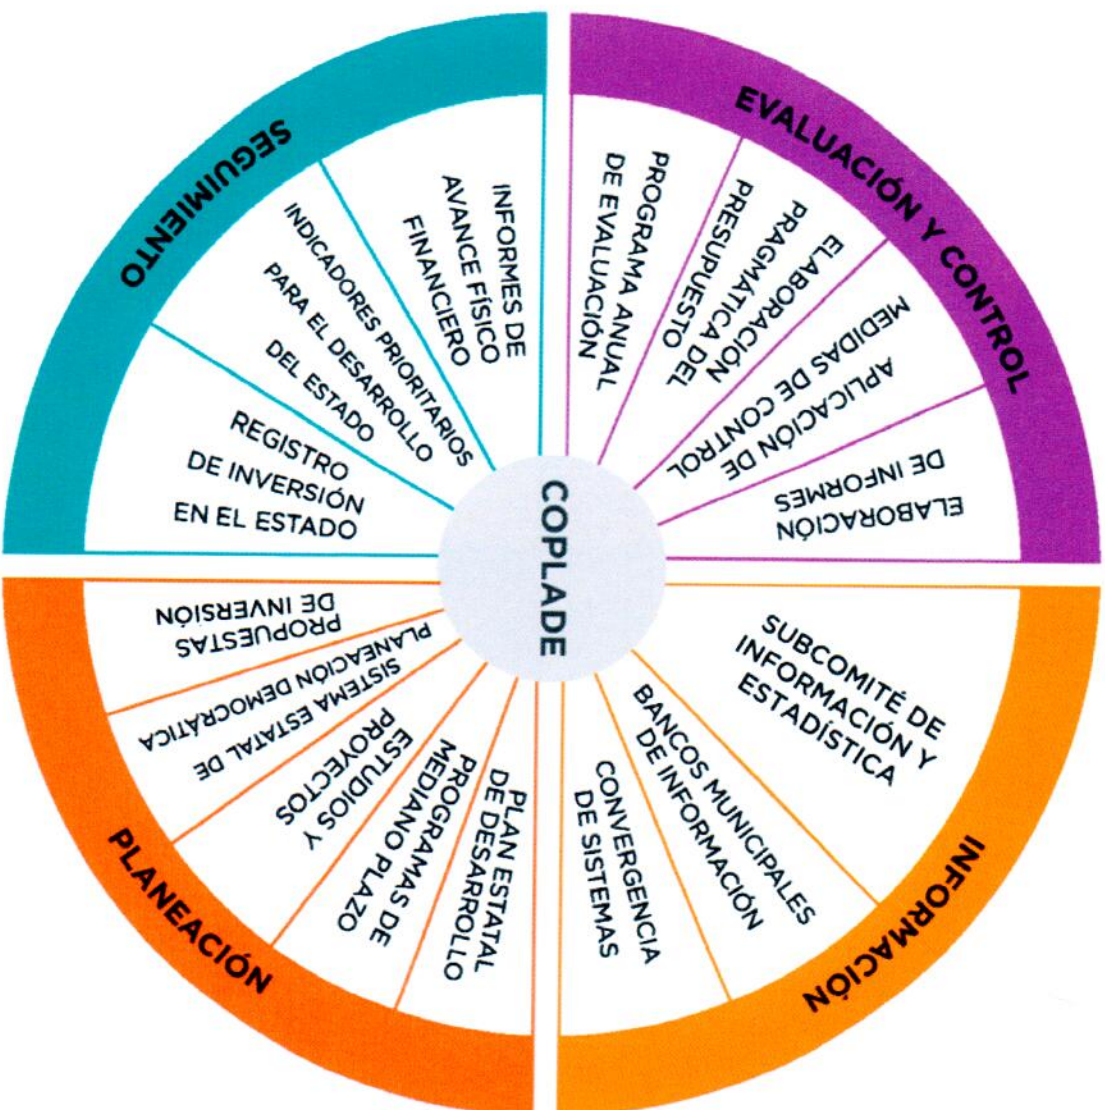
COPLADE

SEGUIMIENTO

INFORMES DE AVANCE FÍSICO FINANCIERO

INDICADORES PRIORITARIOS PARA EL DESARROLLO DEL ESTADO

REGISTRO DE INVERSIÓN EN EL ESTADO

EVALUACIÓN Y CONTROL

PROGRAMA ANUAL DE EVALUACIÓN

ELABORACIÓN PRAGMÁTICA DEL PRESUPUESTO

MEDIDAS APLICACIÓN DE CONTROL DE

ELABORACIÓN DE INFORMES

INFORMACIÓN

SUBCOMITÉ DE INFORMACIÓN Y ESTADÍSTICA

BANCOS MUNICIPALES DE INFORMACIÓN

CONVERGENCIA DE SISTEMAS

PLANEACIÓN

PLAN ESTATAL DE DESARROLLO

PROGRAMAS DE MEDIANO PLAZO

ESTUDIOS Y PROYECTOS

SISTEMA ESTATAL DE PLANEACIÓN DEMOCRÁTICA

PROPUESTAS DE INVERSIÓN